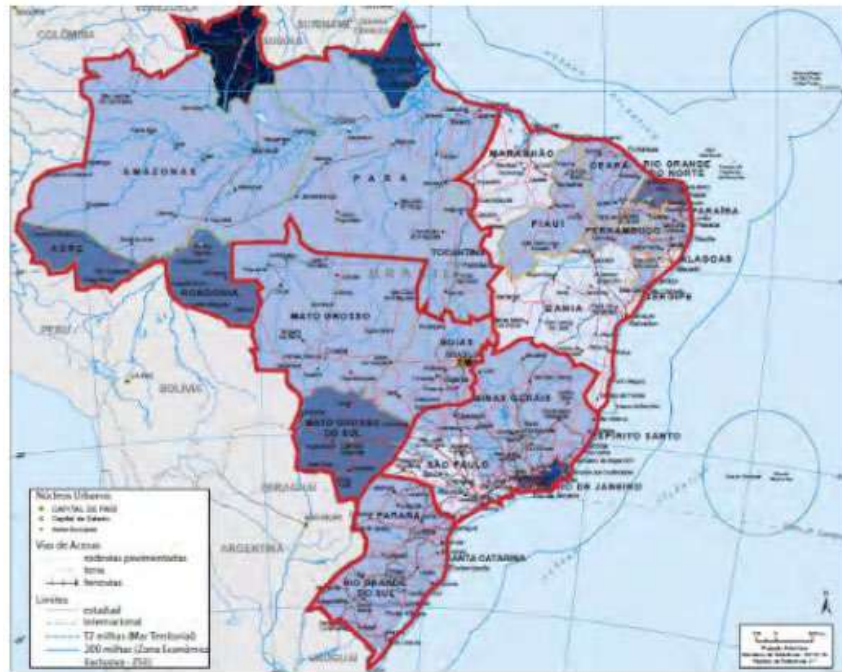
COLÔMBIA
SURINAME
AMAZONAS
PARÁ
MARANHÃO
CEARÁ
RIO GRANDE DO NORTE
PARAÍBA
PIAUÍ
PERNAMBUCO
ALAGOAS
SERGIPE
ACRE
RONDÔNIA
TOCANTINS
MATO GROSSO
BAHIA
GOIÁS
PERU
BOLÍVIA
MINAS GERAIS
MATO GROSSO DO SUL
ESPÍRITO SANTO
SÃO PAULO
RIO DE JANEIRO
PARAGUAI
PARANÁ
ARGENTINA
SANTA CATARINA
RIO GRANDE DO SUL

Núcleos Urbanos
CAPITAL DO PAÍS
Capital de Estado
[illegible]
Vias de Acesso
rodovias pavimentadas
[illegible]
ferrovias
Limites
estadual
internacional
12 milhas (Mar Territorial)
200 milhas (Zona Econômica Exclusiva - ZEE)